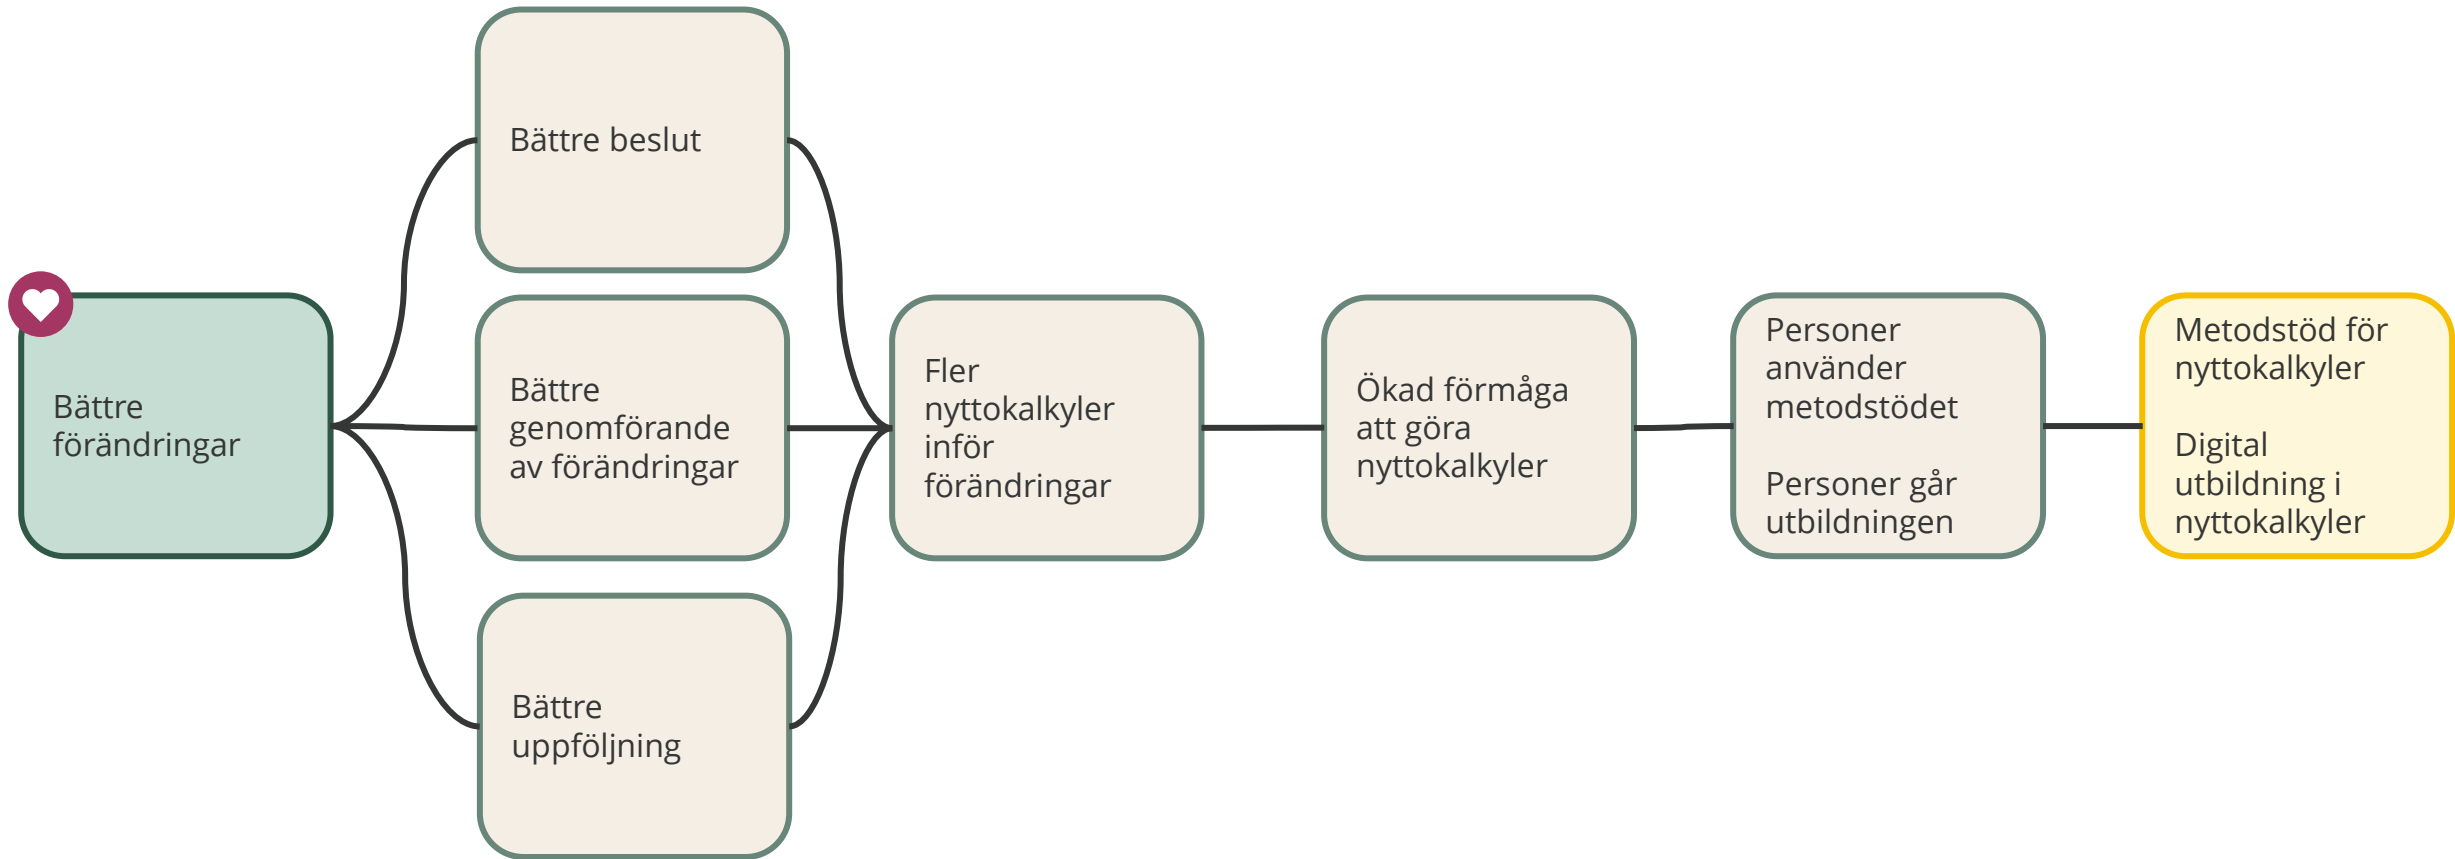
Bättre förändringar

Bättre beslut

Bättre genomförande av förändringar

Bättre uppföljning

Fler nyttokalkyler inför förändringar

Ökad förmåga att göra nyttokalkyler

Personer använder metodstödet

Personer går utbildningen

Metodstöd för nyttokalkyler

Digital utbildning i nyttokalkyler